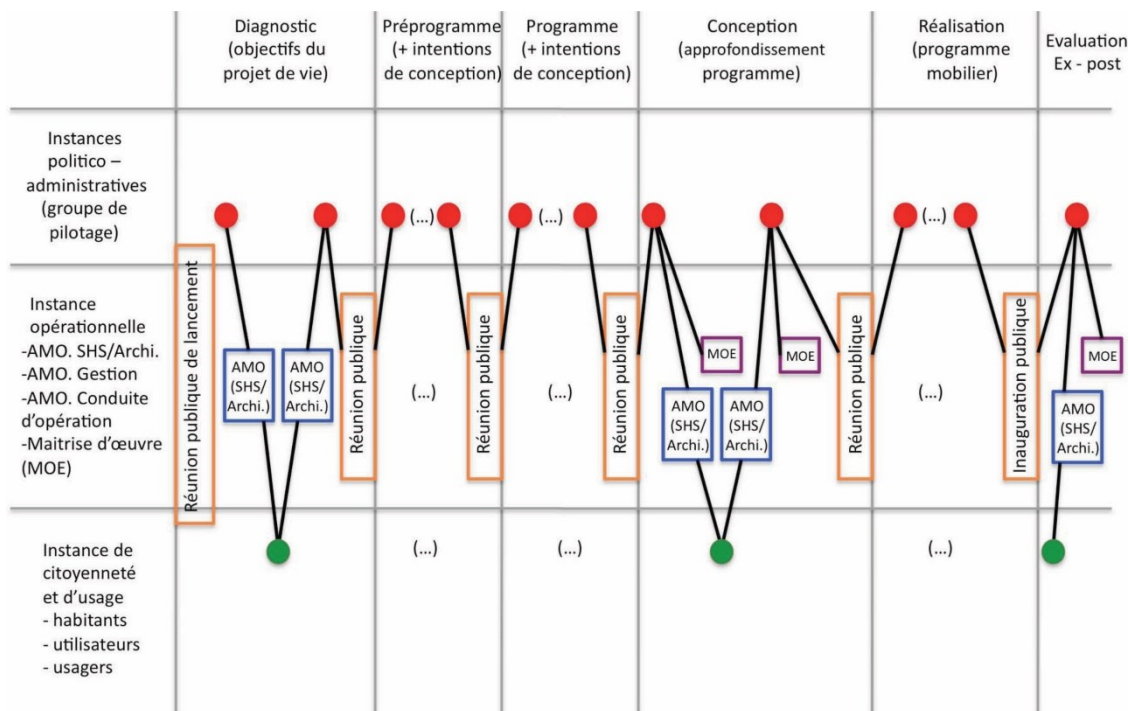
| | Diagnostic (objectifs du projet de vie) | Préprogramme (+ intentions de conception) | Programme (+ intentions de conception) | Conception (approfondissement programme) | Réalisation (programme mobilier) | Evaluation Ex - post |
|---|---|---|---|---|---|---|
| Instances politico – administratives (groupe de pilotage) | | (...) | (...) | | (...) | |
| Instance opérationnelle -AMO. SHS/Archi. -AMO. Gestion -AMO. Conduite d'opération -Maitrise d'œuvre (MOE) | Réunion publique de lancement; AMO (SHS/ Archi.); AMO (SHS/ Archi.); Réunion publique | (...); Réunion publique | (...); Réunion publique | MOE; MOE; AMO (SHS/ Archi.); AMO (SHS/ Archi.); Réunion publique | (...); Inauguration publique | MOE; AMO (SHS/ Archi.) |
| Instance de citoyenneté et d'usage - habitants - utilisateurs - usagers | | (...) | (...) | | (...) | |